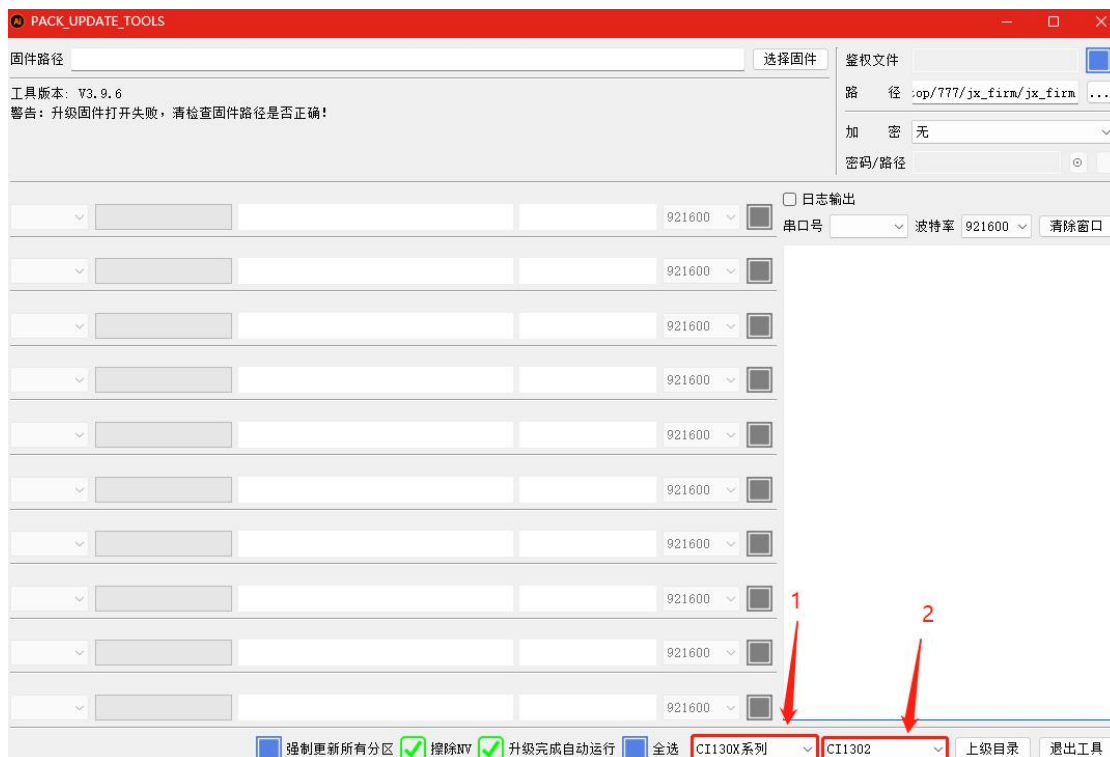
PACK_UPDATE_TOOLS

固件路径 选择固件

工具版本: V3.9.6
警告: 升级固件打开失败, 清检查固件路径是否正确!

鉴权文件
路 径 :op/777/jx_firm/jx_firm ...
加 密 无
密码/路径

921600
921600
921600
921600
921600
921600
921600
921600
921600
921600

日志输出
串口号 波特率 921600 清除窗口

1
2

强制更新所有分区 擦除NV 升级完成自动运行 全选 CI130X系列 CI1302 上级目录 退出工具